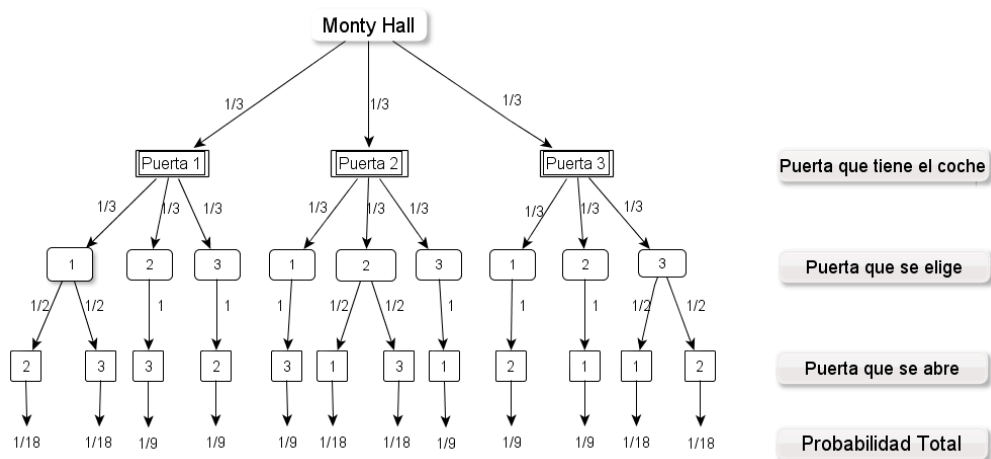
Monty Hall

1/3 1/3 1/3

Puerta 1 Puerta 2 Puerta 3

Puerta que tiene el coche

1/3 1/3 1/3 1/3 1/3 1/3 1/3 1/3 1/3

1 2 3 1 2 3 1 2 3

Puerta que se elige

1/2 1/2 1 1 1 1/2 1/2 1 1 1 1/2 1/2

2 3 3 2 3 1 3 1 2 1 1 2

Puerta que se abre

1/18 1/18 1/9 1/9 1/9 1/18 1/18 1/9 1/9 1/9 1/18 1/18

Probabilidad Total